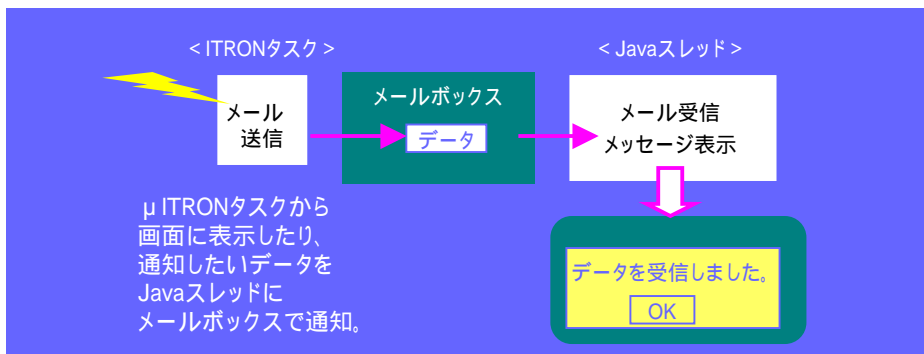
< ITRONタスク >

< Javaスレッド >

メール
送信

メールボックス

データ

メール受信
メッセージ表示

μ ITRONタスクから
画面に表示したり、
通知したいデータを
Javaスレッドに
メールボックスで通知。

データを受信しました。

OK